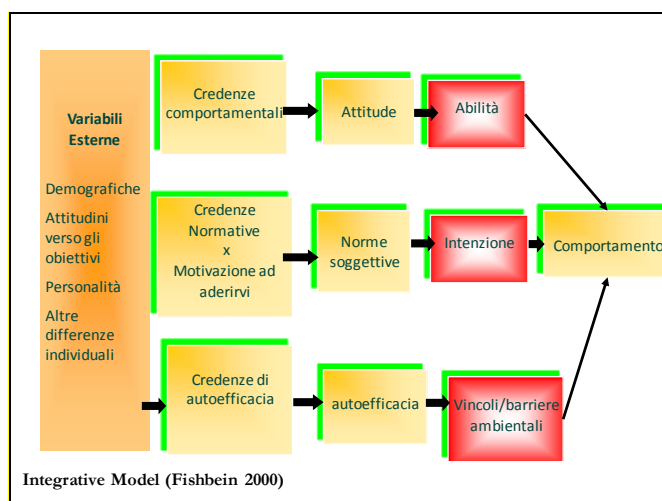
Variabili Esterne

Demografiche

Attitudini verso gli obiettivi

Personalità

Altre differenze individuali

Credenze comportamentali

Attitude

Abilità

Credenze Normative x Motivazione ad aderirvi

Norme soggettive

Intenzione

Comportamento

Credenze di autoefficacia

autoefficacia

Vincoli/barriere ambientali

Integrative Model (Fishbein 2000)